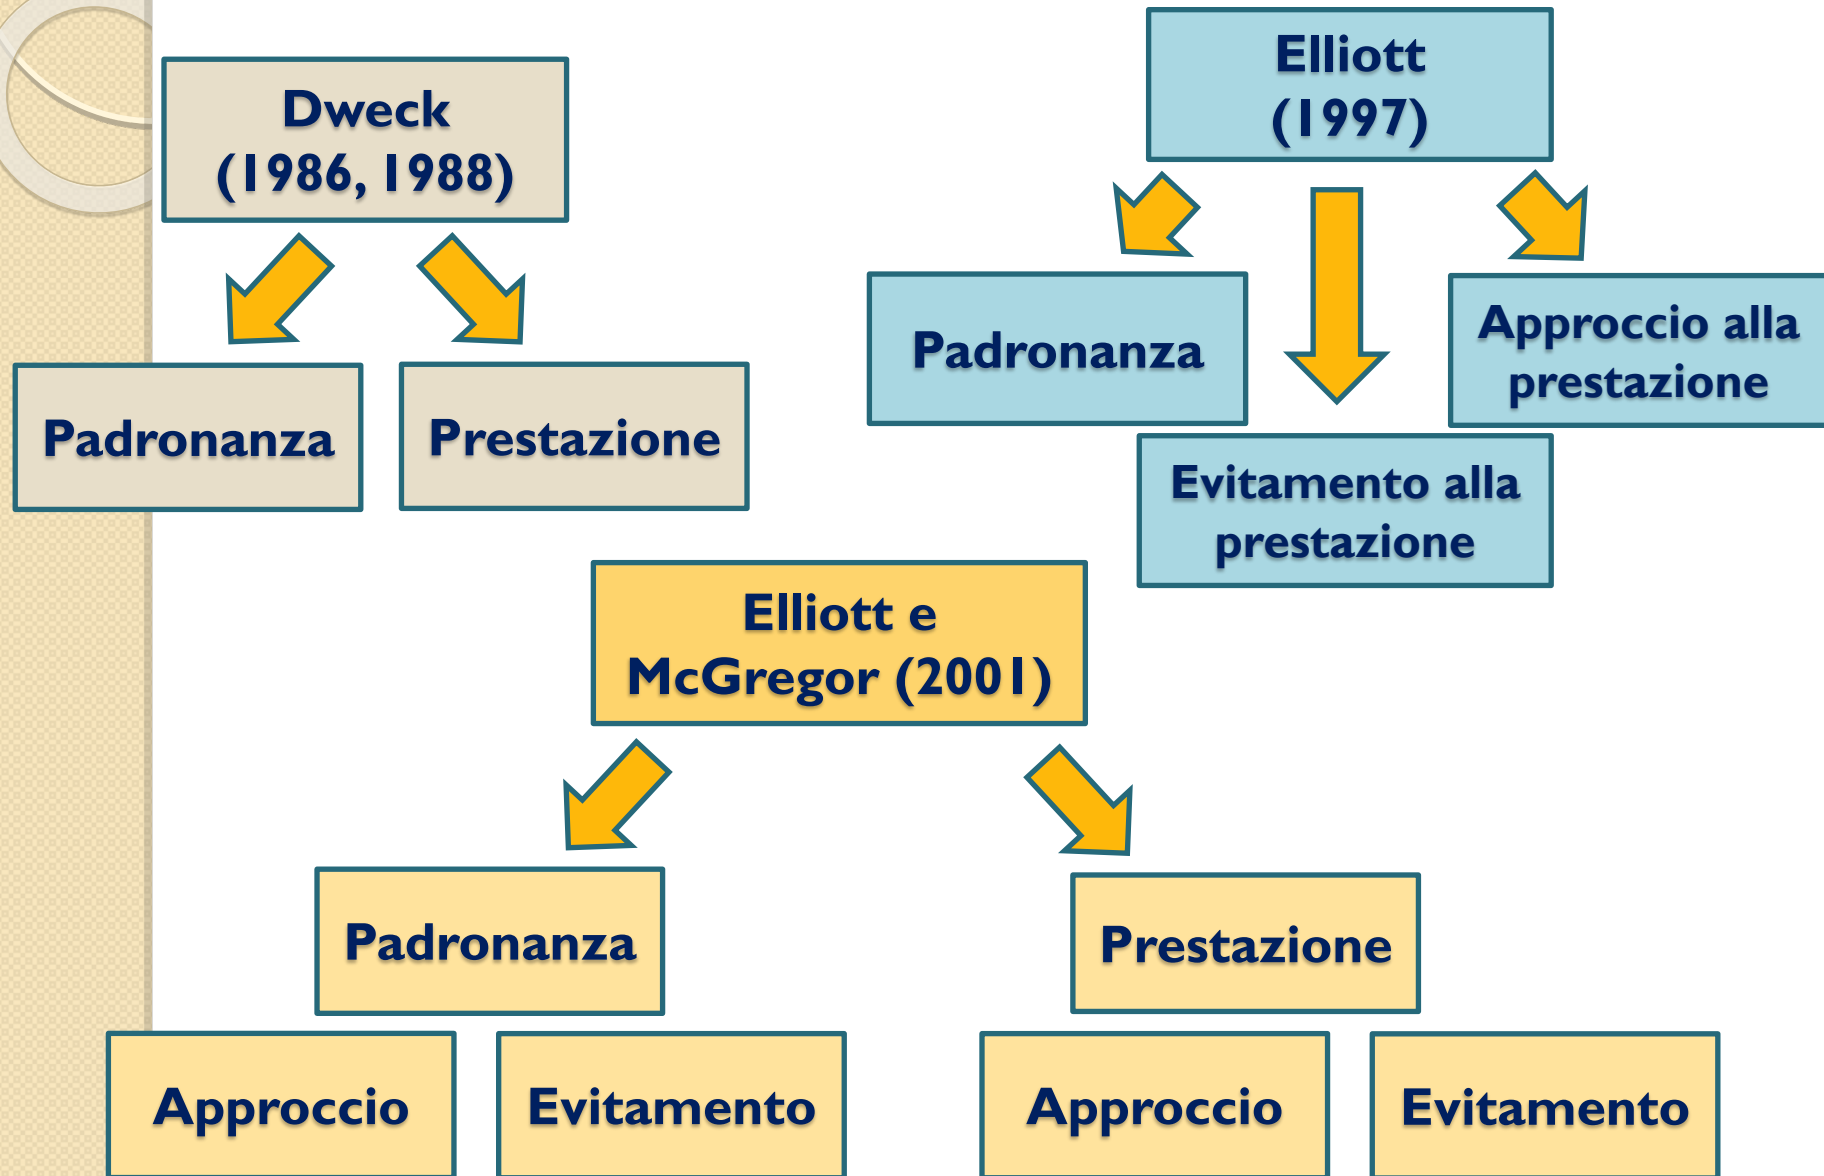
Dweck (1986, 1988)

Padronanza

Prestazione

Elliott (1997)

Padronanza

Approccio alla prestazione

Evitamento alla prestazione

Elliott e McGregor (2001)

Padronanza

Prestazione

Approccio

Evitamento

Approccio

Evitamento